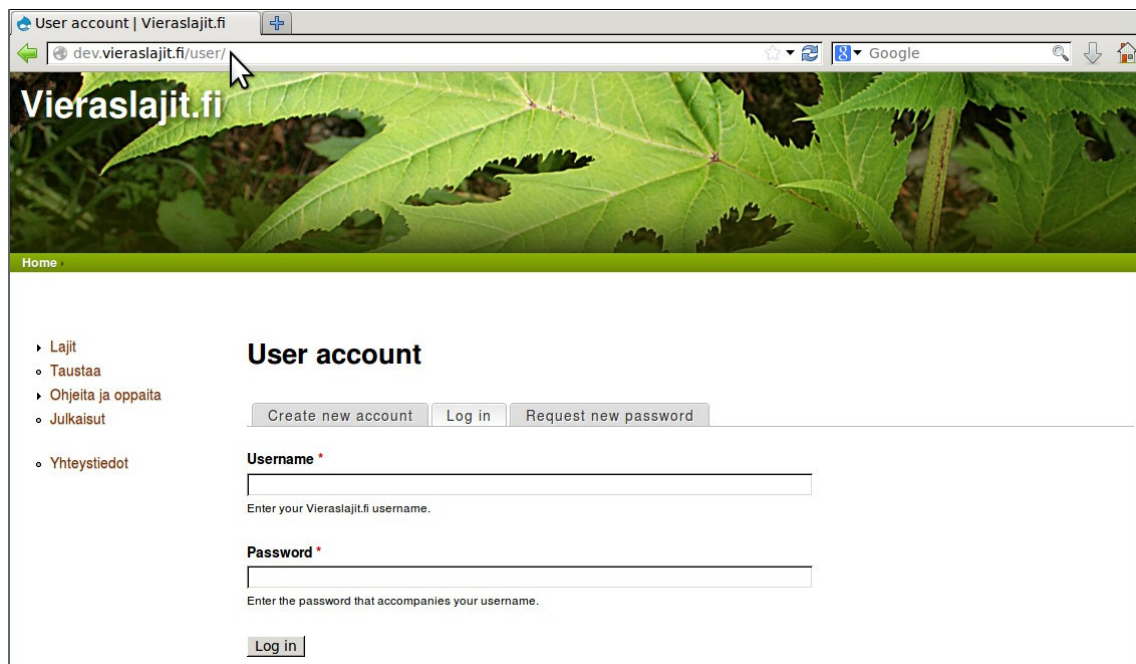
User account | Vieraslajit.fi

dev.vieraslajit.fi/user/

Google

Vieraslajit.fi

Home ›

- Lajit
- Taustaa
- Ohjeita ja oppaita
- Julkaisut

- Yhteystiedot

User account

Create new account | Log in | Request new password

Username *

Enter your Vieraslajit.fi username.

Password *

Enter the password that accompanies your username.

Log in